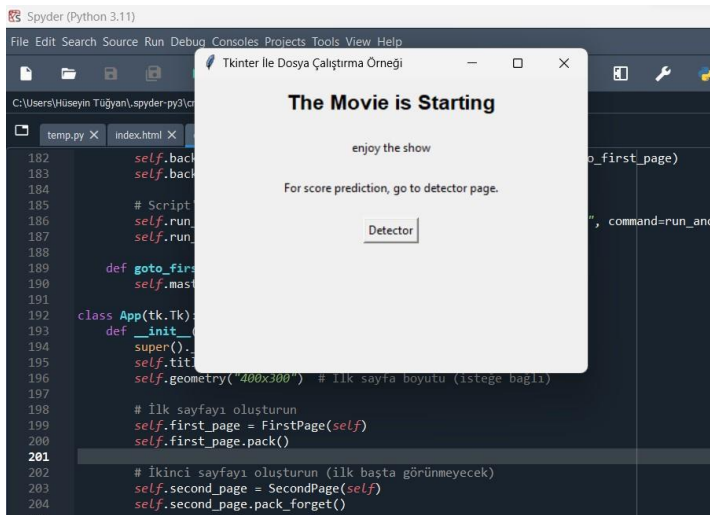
Spyder (Python 3.11)

File Edit Search Source Run Debug Consoles Projects Tools View Help

C:\Users\Hüseyin Tüğyan\.spyder-py3\cr

temp.py ✕ index.html ✕

Tkinter İle Dosya Çalıştırma Örneği

The Movie is Starting

enjoy the show

For score prediction, go to detector page.

Detector

182 self.back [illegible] o_first_page)
183 self.back
184
185 # Script
186 self.run_ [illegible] ", command=run_and
187 self.run_
188
189 def goto_firs
190 self.mast
191
192 class App(tk.Tk):
193 def __init__(
194 super()._
195 self.titl
196 self.geometry("400x300") # İlk sayfa boyutu (isteğe bağlı)
197
198 # İlk sayfayı oluşturun
199 self.first_page = FirstPage(self)
200 self.first_page.pack()
201
202 # İkinci sayfayı oluşturun (ilk başta görünmeyecek)
203 self.second_page = SecondPage(self)
204 self.second_page.pack_forget()